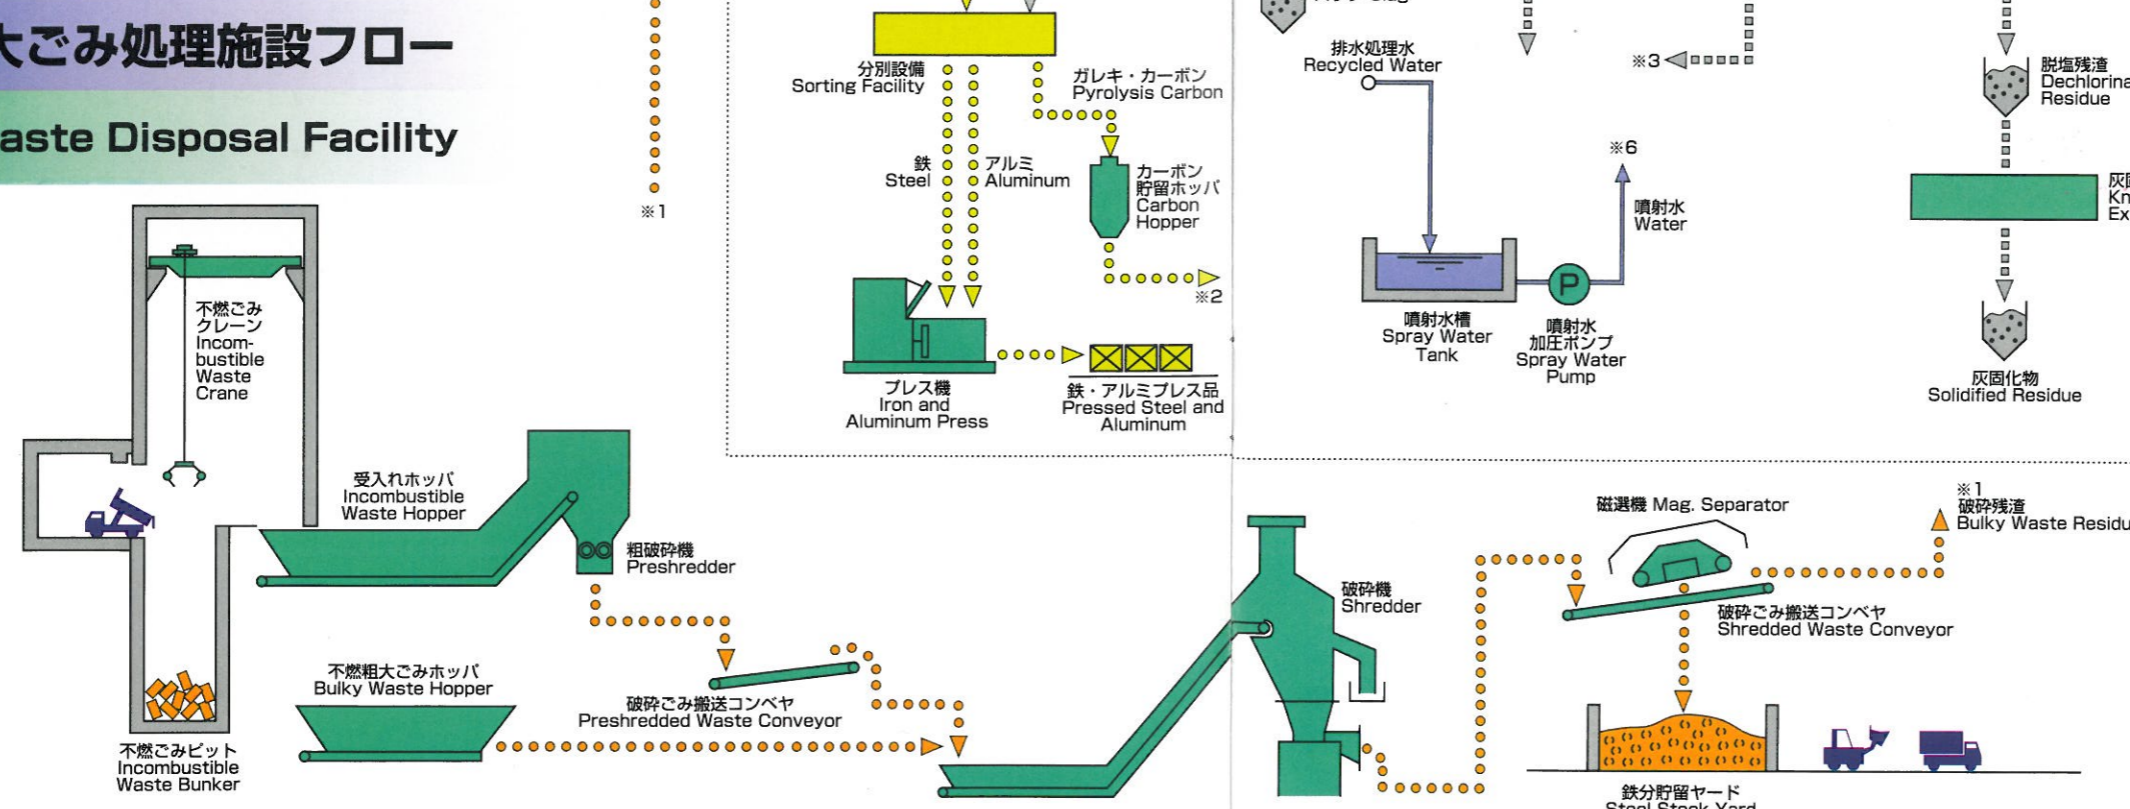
大ごみ処理施設フロー
aste Disposal Facility

※1

分別設備
Sorting Facility

ガレキ・カーボン
Pyrolysis Carbon

鉄
Steel

アルミ
Aluminum

カーボン
貯留ホッパ
Carbon
Hopper

※2

プレス機
Iron and
Aluminum Press

鉄・アルミプレス品
Pressed Steel and
Aluminum

排水処理水
Recycled Water

※3

※6

噴射水
Water

噴射水槽
Spray Water
Tank

P

噴射水
加圧ポンプ
Spray Water
Pump

脱塩残渣
Dechlorina
Residue

灰
Kn
Ex

灰固化物
Solidified Residue

不燃ごみ
クレーン
Incombustible
Waste
Crane

受入れホッパ
Incombustible
Waste Hopper

粗破砕機
Preshredder

不燃粗大ごみホッパ
Bulky Waste Hopper

破砕ごみ搬送コンベヤ
Preshredded Waste Conveyor

不燃ごみピット
Incombustible
Waste Bunker

破砕機
Shredder

磁選機 Mag. Separator

※1
破砕残渣
Bulky Waste Residu

破砕ごみ搬送コンベヤ
Shredded Waste Conveyor

鉄分貯留ヤード
Steel Stock Yard